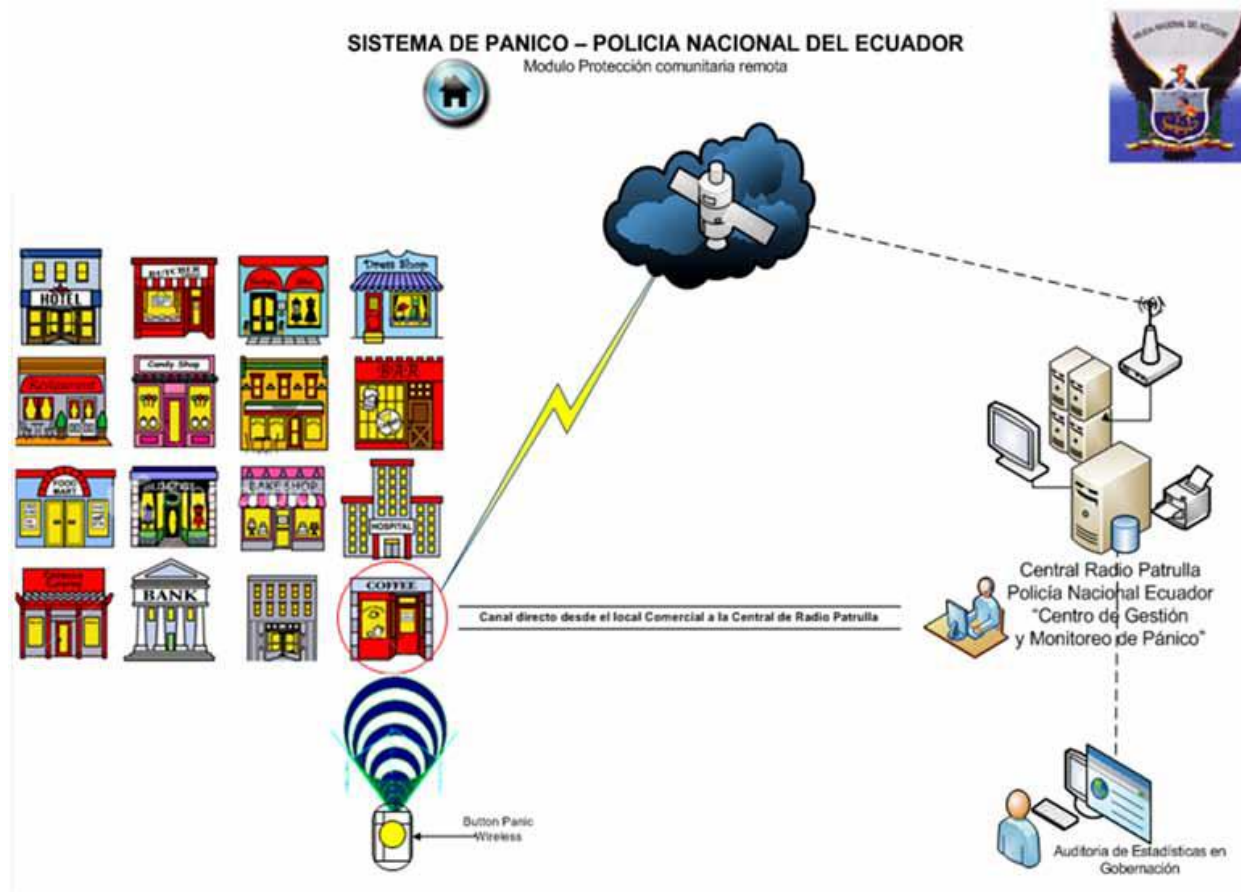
SISTEMA DE PANICO – POLICIA NACIONAL DEL ECUADOR
Modulo Protección comunitaria remota

HOTEL
BUTCHER
Dress Shop
Restaurant
Candy Shop
BAR
FOOD MART
BAKE SHOP
HOSPITAL
BANK
COFFEE

Canal directo desde el local Comercial a la Central de Radio Patrulla

Central Radio Patrulla
Policía Nacional Ecuador
"Centro de Gestión
y Monitoreo de Pánico"

Button Panic
Wireless

Auditoria de Estadísticas en Gobernación